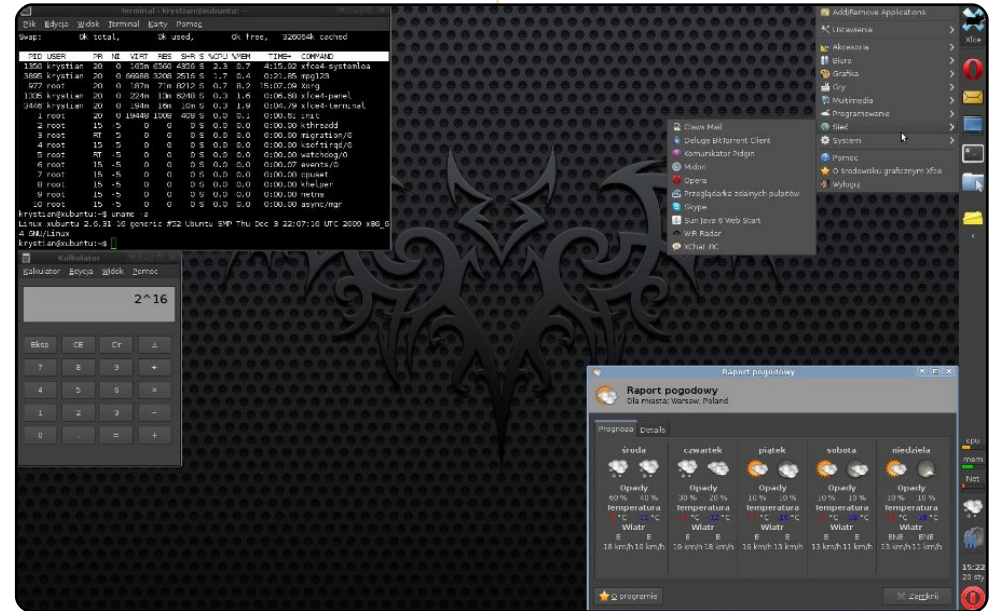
Terminal - krystian@xubuntu: ~

Plik Edycja Widok Terminal Karty Pomoc

Swap: 0k total, 0k used, 0k free, 326064k cached

| PID | USER | PR | NI | VIRT | RES | SHR | S | %CPU | %MEM | TIME+ | COMMAND |
|---|---|---|---|---|---|---|---|---|---|---|---|
| 1356 | krystian | 20 | 0 | 163m | 6560 | 4356 | S | 2.3 | 0.7 | 4:15.92 | xfce4-systemloa |
| 3895 | krystian | 20 | 0 | 66688 | 3208 | 2516 | S | 1.7 | 0.4 | 0:21.85 | mpg123 |
| 977 | root | 20 | 0 | 187m | 71m | 8212 | S | 0.7 | 8.2 | 15:07.09 | Xorg |
| 1305 | krystian | 20 | 0 | 224m | 13m | 8240 | S | 0.3 | 1.6 | 0:06.50 | xfce4-panel |
| 3446 | krystian | 20 | 0 | 194m | 16m | 10m | S | 0.3 | 1.9 | 0:06.79 | xfce4-terminal |
| 1 | root | 20 | 0 | 19448 | 1800 | 408 | S | 0.0 | 0.1 | 0:00.81 | init |
| 2 | root | 15 | -5 | 0 | 0 | 0 | S | 0.0 | 0.0 | 0:00.00 | kthreadd |
| 3 | root | RT | -5 | 0 | 0 | 0 | S | 0.0 | 0.0 | 0:00.00 | migration/0 |
| 4 | root | 15 | -5 | 0 | 0 | 0 | S | 0.0 | 0.0 | 0:00.00 | ksoftirqd/0 |
| 5 | root | RT | -5 | 0 | 0 | 0 | S | 0.0 | 0.0 | 0:00.00 | watchdog/0 |
| 6 | root | 15 | -5 | 0 | 0 | 0 | S | 0.0 | 0.0 | 0:00.07 | events/0 |
| 7 | root | 15 | -5 | 0 | 0 | 0 | S | 0.0 | 0.0 | 0:00.00 | cpuset |
| 8 | root | 15 | -5 | 0 | 0 | 0 | S | 0.0 | 0.0 | 0:00.00 | khelper |
| 9 | root | 15 | -5 | 0 | 0 | 0 | S | 0.0 | 0.0 | 0:00.00 | netns |
| 10 | root | 15 | -5 | 0 | 0 | 0 | S | 0.0 | 0.0 | 0:00.00 | async/mgr |

krystian@xubuntu:~$ uname -a
Linux xubuntu 2.6.31-16-generic #52-Ubuntu SMP Thu Dec 3 22:07:16 UTC 2009 x86_64 GNU/Linux
krystian@xubuntu:~$

Kalkulator
Kalkulator Edycja Widok Pomoc
2^16
Bksp CE Clr ±
7 8 9 ÷
4 5 6 ×
1 2 3 −
0 . = +

Add/Remove Applications
Ustawienia
Akcesoria
Biuro
Grafika
Gry
Multimedia
Programowanie
Sieć
System
Pomoc
O środowisku graficznym Xfce
Wyloguj

Claws Mail
Deluge Bittorrent Client
Komunikator Pidgin
Midori
Opera
Przeglądarka zdalnych pulpitów
Skype
Sun Java 6 Web Start
Wifi Radar
XChat IRC

Xfce

Raport pogodowy
Raport pogodowy
Dla miasta: Warsaw, Poland
Prognoza Details

| środa | czwartek | piątek | sobota | niedziela |
|---|---|---|---|---|
| Opady | Opady | Opady | Opady | Opady |
| 60 % 40 % | 30 % 20 % | 10 % 10 % | 10 % 10 % | 10 % 10 % |
| Temperatura | Temperatura | Temperatura | Temperatura | Temperatura |
| °C °C | °C °C | °C °C | °C °C | °C °C |
| Wiatr | Wiatr | Wiatr | Wiatr | Wiatr |
| E E | E E | E E | E E | ENE ENE |
| 18 km/h 19 km/h | 19 km/h 18 km/h | 16 km/h 13 km/h | 13 km/h 11 km/h | 13 km/h 11 km/h |

O programie
Zamknij

cpu
mem
Net
15:22
20 sty